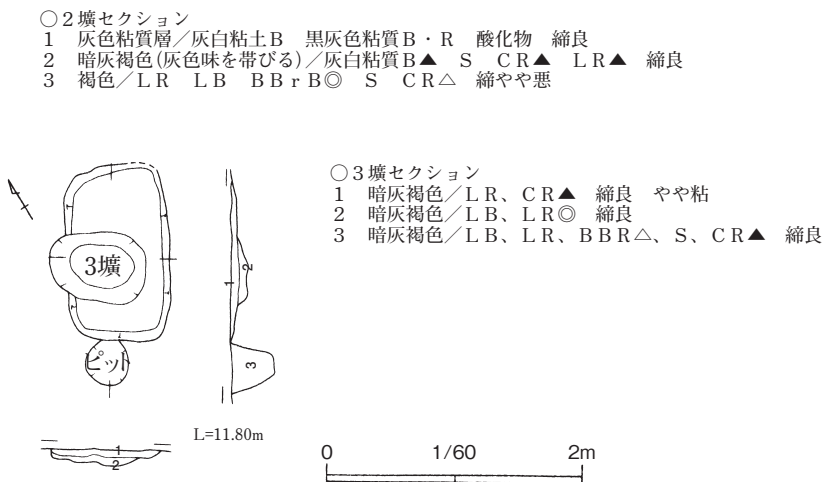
○２壙セクション
１　灰色粘質層／灰白粘土Ｂ　黒灰色粘質Ｂ・Ｒ　酸化物　締良
２　暗灰褐色(灰色味を帯びる)／灰白粘質Ｂ▲　Ｓ　ＣＲ▲　ＬＲ▲　締良
３　褐色／ＬＲ　ＬＢ　ＢＢｒＢ◎　Ｓ　ＣＲ△　締やや悪

○３壙セクション
１　暗灰褐色／ＬＲ、ＣＲ▲　締良　やや粘
２　暗灰褐色／ＬＢ、ＬＲ◎　締良
３　暗灰褐色／ＬＢ、ＬＲ、ＢＢＲ△、Ｓ、ＣＲ▲　締良

3壙

2

1

3

ピット

1

2

L=11.80m

0　1/60　2m